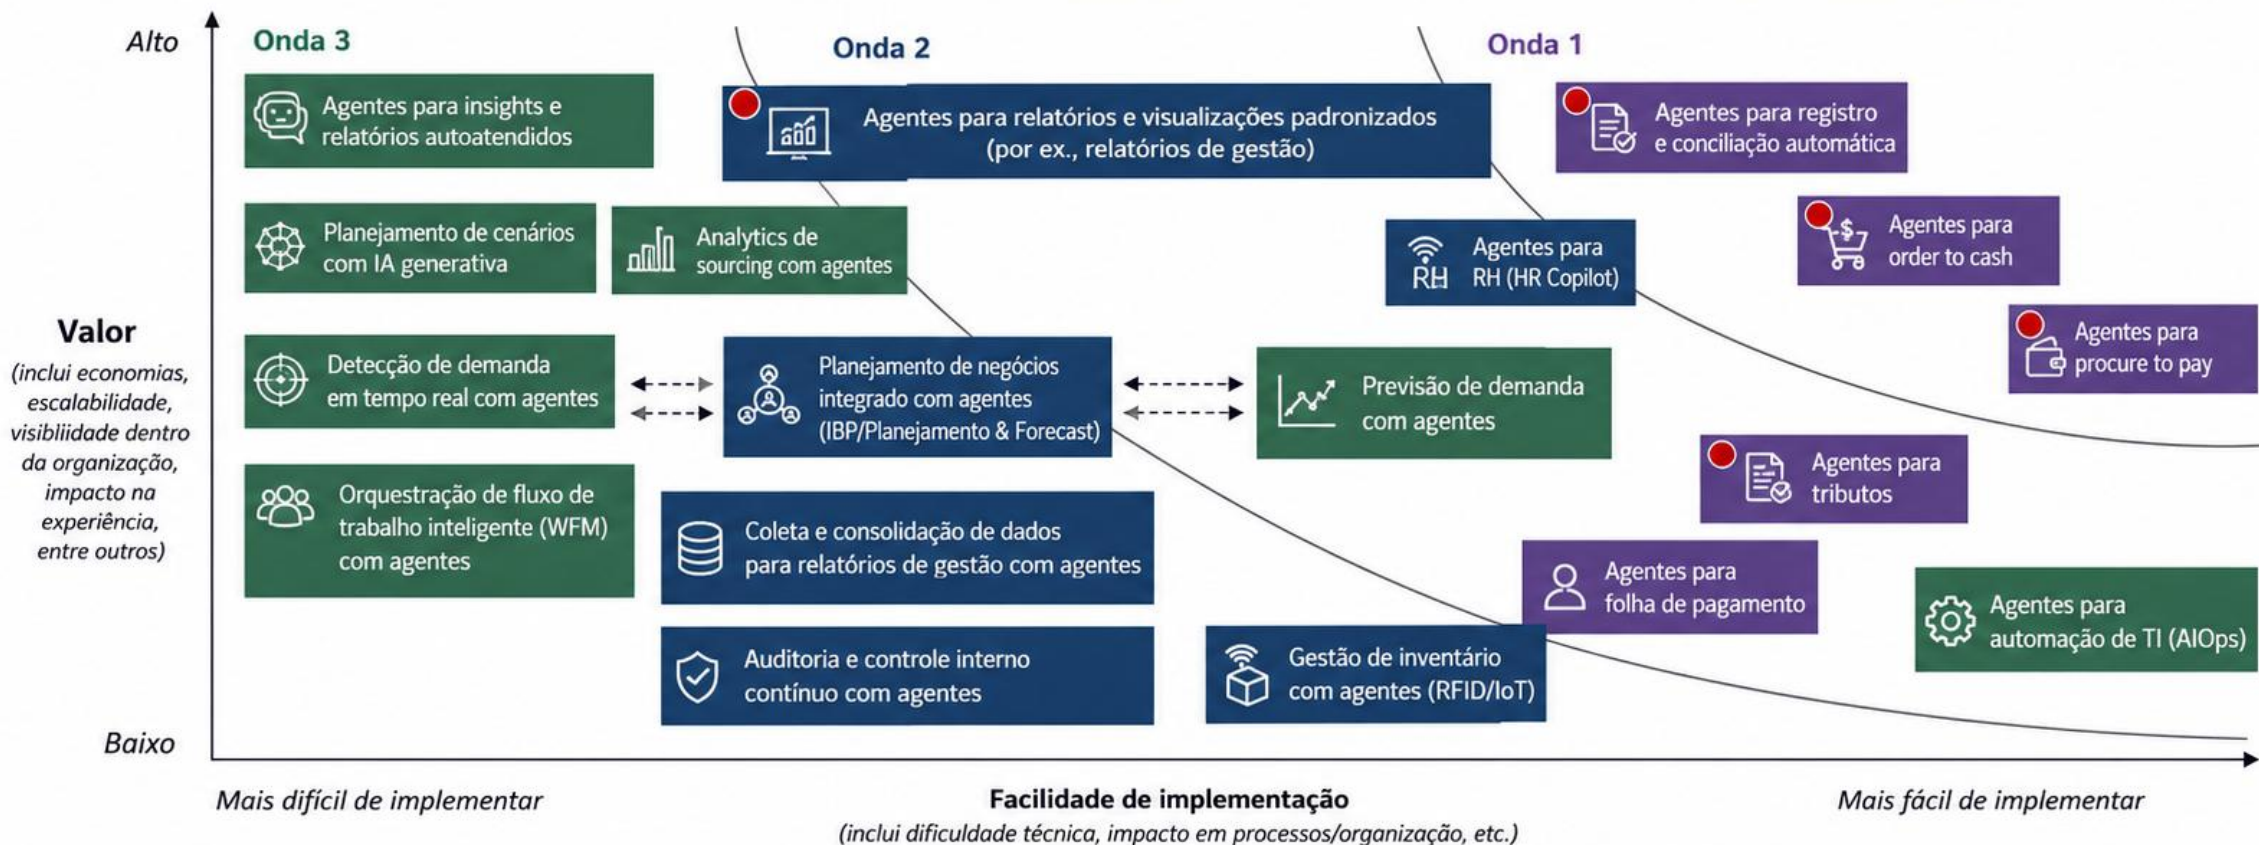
Alto

Valor
(inclui economias, escalabilidade, visibliidade dentro da organização, impacto na experiência, entre outros)

Baixo

Onda 3

Agentes para insights e relatórios autoatendidos

Planejamento de cenários com IA generativa

Detecção de demanda em tempo real com agentes

Orquestração de fluxo de trabalho inteligente (WFM) com agentes

Onda 2

Agentes para relatórios e visualizações padronizados (por ex., relatórios de gestão)

Analytics de sourcing com agentes

Planejamento de negócios integrado com agentes (IBP/Planejamento & Forecast)

Previsão de demanda com agentes

Coleta e consolidação de dados para relatórios de gestão com agentes

Auditoria e controle interno contínuo com agentes

Gestão de inventário com agentes (RFID/IoT)

Onda 1

Agentes para registro e conciliação automática

RH Agentes para RH (HR Copilot)

Agentes para order to cash

Agentes para procure to pay

Agentes para tributos

Agentes para folha de pagamento

Agentes para automação de TI (AIOps)

Mais difícil de implementar

Facilidade de implementação
(inclui dificuldade técnica, impacto em processos/organização, etc.)

Mais fácil de implementar